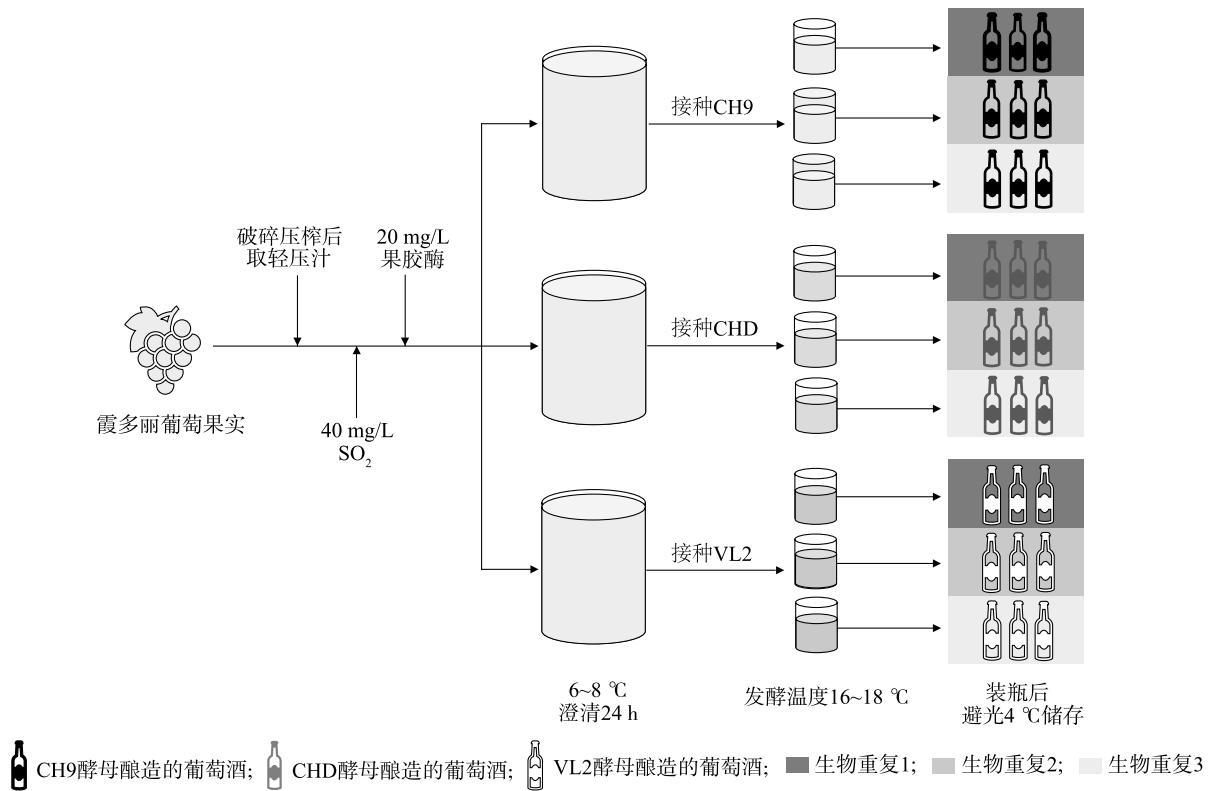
破碎压榨后取轻压汁

20 mg/L 果胶酶

霞多丽葡萄果实

40 mg/L $SO_2$

接种CH9

接种CHD

接种VL2

6~8 ℃ 澄清24 h

发酵温度16~18 ℃

装瓶后 避光4 ℃储存

CH9酵母酿造的葡萄酒； CHD酵母酿造的葡萄酒； VL2酵母酿造的葡萄酒； 生物重复1； 生物重复2； 生物重复3